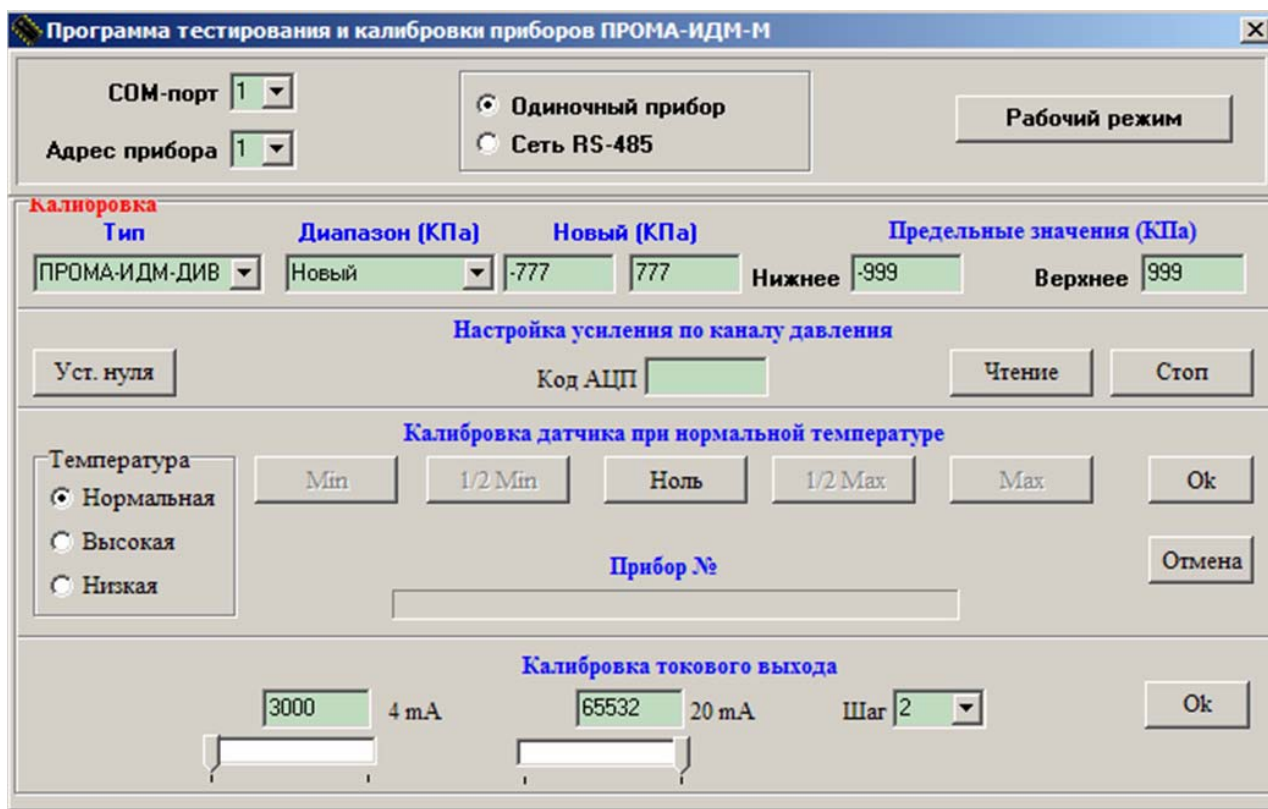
Программа тестирования и калибровки приборов ПРОМА-ИДМ-М

COM-порт 1

Адрес прибора 1

Одиночный прибор

Сеть RS-485

Рабочий режим

Калибровка

Тип

ПРОМА-ИДМ-ДИВ

Диапазон (КПа)

Новый

Новый (КПа)

-777

777

Предельные значения (КПа)

Нижнее -999

Верхнее 999

Настройка усиления по каналу давления

Уст. нуля

Код АЦП

Чтение

Стоп

Калибровка датчика при нормальной температуре

Температура

Нормальная

Высокая

Низкая

Min

1/2 Min

Ноль

1/2 Max

Max

Ok

Отмена

Прибор №

Калибровка токового выхода

3000

4 mA

65532

20 mA

Шаг 2

Ok